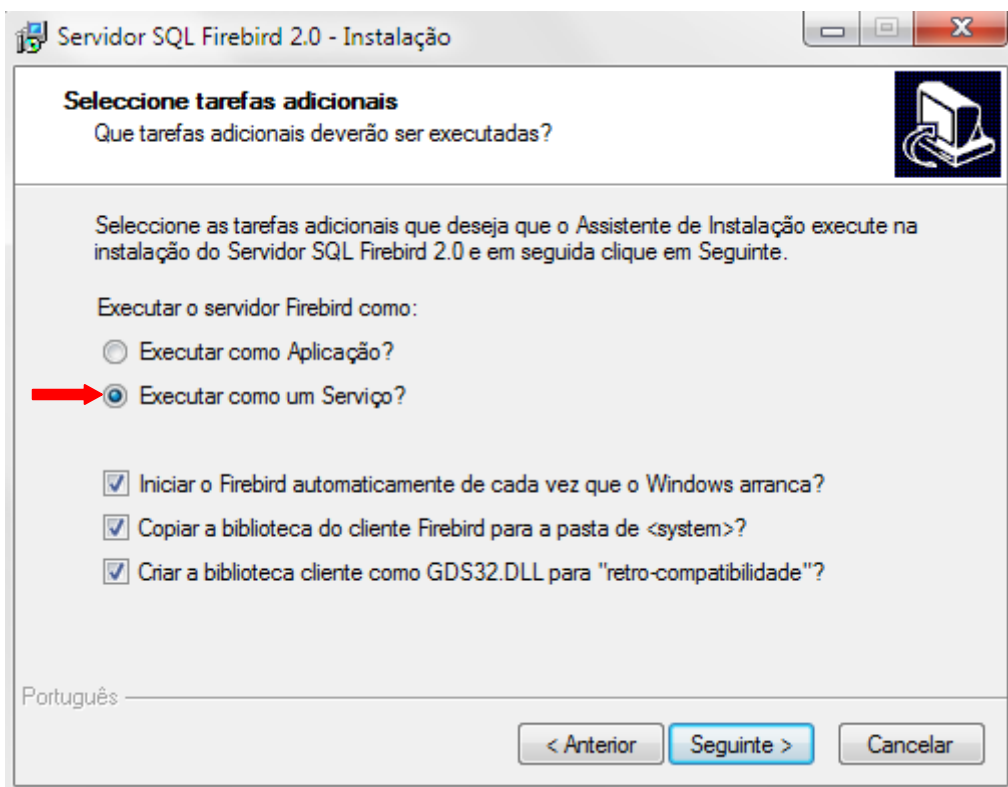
Servidor SQL Firebird 2.0 - Instalação

Seleccione tarefas adicionais
Que tarefas adicionais deverão ser executadas?

Seleccione as tarefas adicionais que deseja que o Assistente de Instalação execute na instalação do Servidor SQL Firebird 2.0 e em seguida clique em Seguinte.

Executar o servidor Firebird como:

Executar como Aplicação?

Executar como um Serviço?

Iniciar o Firebird automaticamente de cada vez que o Windows arranca?

Copiar a biblioteca do cliente Firebird para a pasta de <system>?

Criar a biblioteca cliente como GDS32.DLL para "retro-compatibilidade"?

Português

< Anterior
Seguinte >
Cancelar